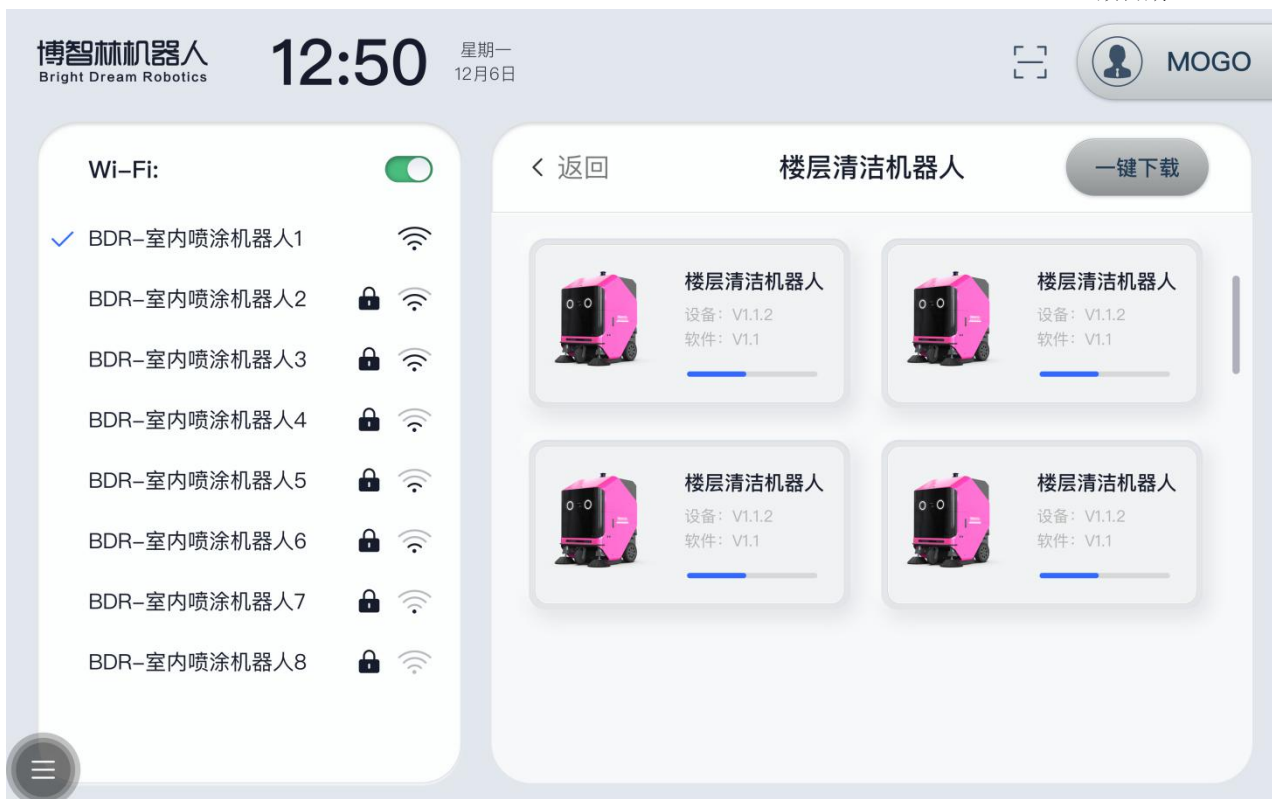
博智林机器人
Bright Dream Robotics

12:50 星期一
12月6日

MOGO

Wi-Fi:

BDR-室内喷涂机器人1
BDR-室内喷涂机器人2
BDR-室内喷涂机器人3
BDR-室内喷涂机器人4
BDR-室内喷涂机器人5
BDR-室内喷涂机器人6
BDR-室内喷涂机器人7
BDR-室内喷涂机器人8

< 返回 楼层清洁机器人 一键下载

楼层清洁机器人
设备：V1.1.2
软件：V1.1

楼层清洁机器人
设备：V1.1.2
软件：V1.1

楼层清洁机器人
设备：V1.1.2
软件：V1.1

楼层清洁机器人
设备：V1.1.2
软件：V1.1